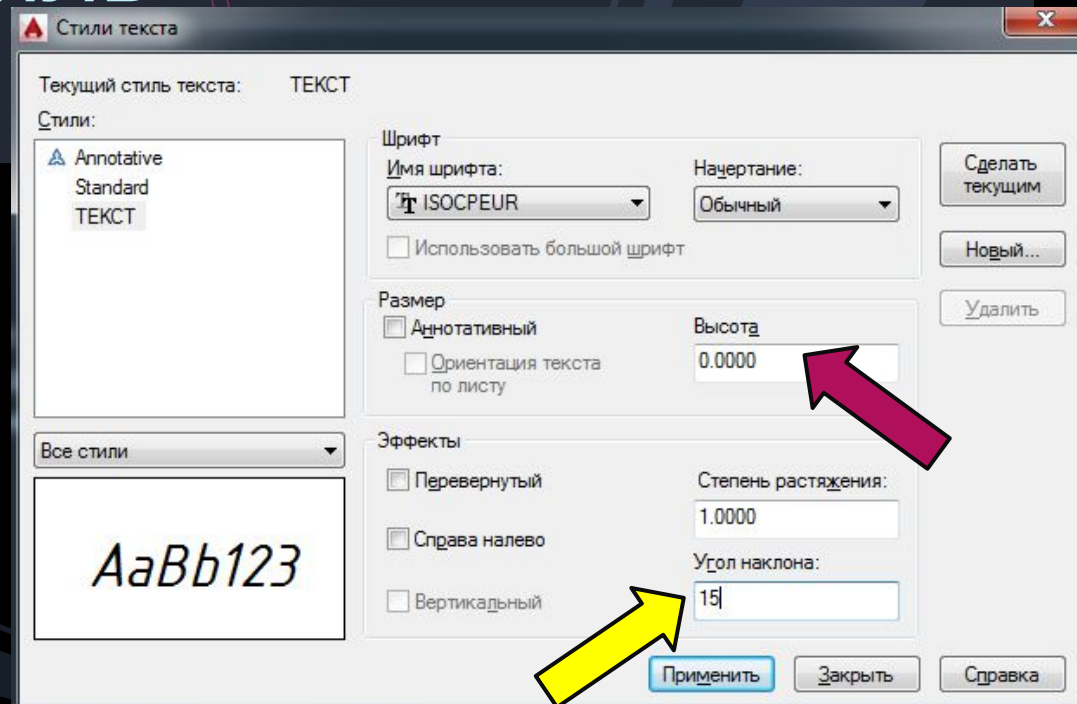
Стили текста

Текущий стиль текста: ТЕКСТ

Стили:

Annotative
Standard
ТЕКСТ

Все стили

AaBb123

Шрифт

Имя шрифта:

ISOCPEUR

Начертание:

Обычный

Использовать большой шрифт

Размер

Аннотативный

Ориентация текста по листу

Высота

0.0000

Эффекты

Перевернутый

Справа налево

Вертикальный

Степень растяжения:

1.0000

Угол наклона:

15

Сделать текущим

Новый...

Удалить

Применить

Закрыть

Справка